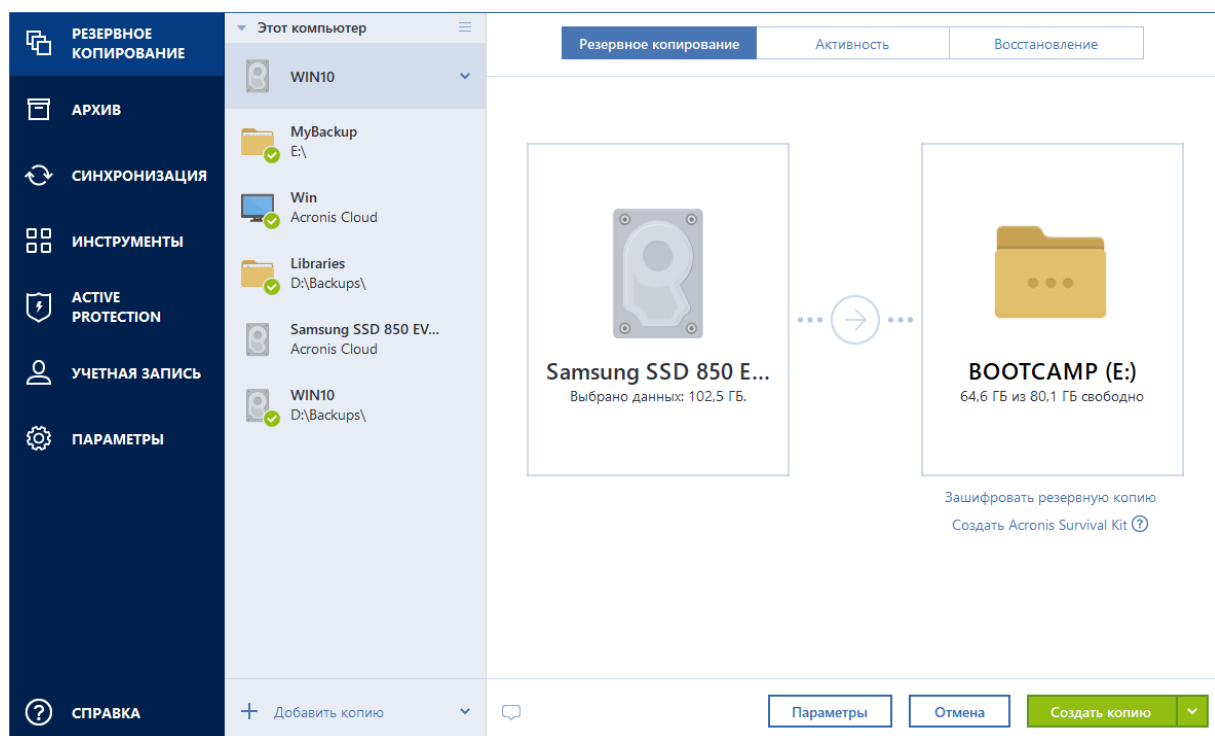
РЕЗЕРВНОЕ КОПИРОВАНИЕ
АРХИВ
СИНХРОНИЗАЦИЯ
ИНСТРУМЕНТЫ
ACTIVE PROTECTION
УЧЕТНАЯ ЗАПИСЬ
ПАРАМЕТРЫ
СПРАВКА

Этот компьютер
WIN10
MyBackup
E:\
Win
Acronis Cloud
Libraries
D:\Backups\
Samsung SSD 850 EV...
Acronis Cloud
WIN10
D:\Backups\
Добавить копию

Резервное копирование
Активность
Восстановление

Samsung SSD 850 E...
Выбрано данных: 102,5 ГБ.

BOOTCAMP (E:)
64,6 ГБ из 80,1 ГБ свободно

Зашифровать резервную копию
Создать Acronis Survival Kit

Параметры
Отмена
Создать копию